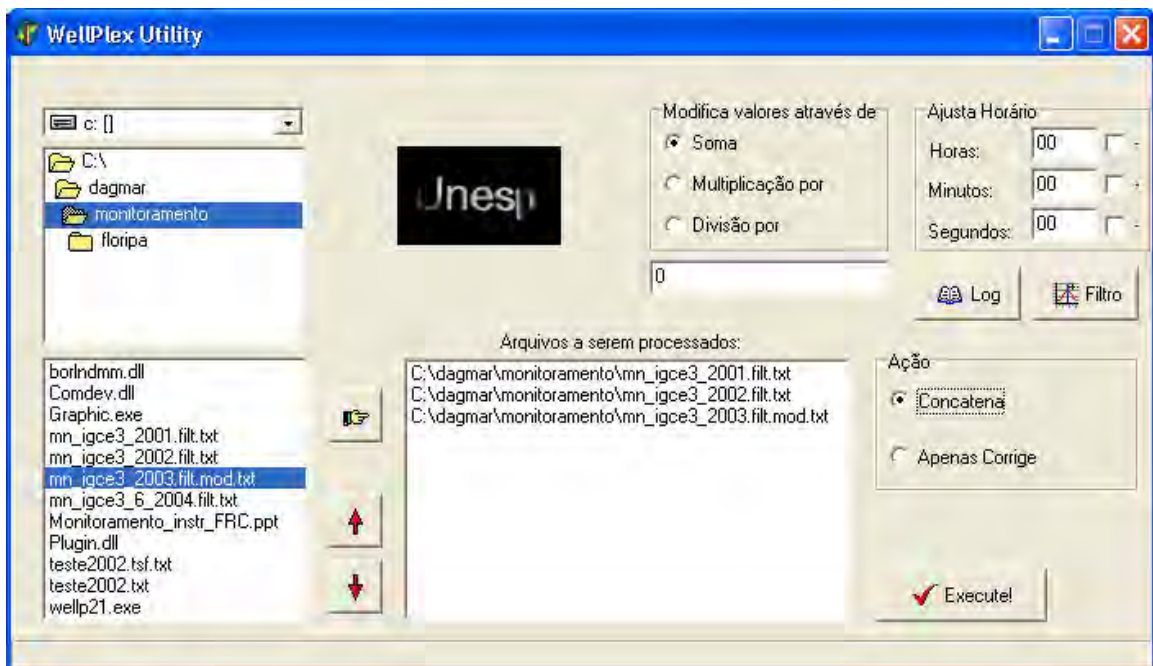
WellPlex Utility

c: []

C:\
dagmar
monitoramento
floripa

Unesp

Modifica valores através de
Soma
Multiplicação por
Divisão por

0

Ajusta Horário
Horas: 00 -
Minutos: 00 -
Segundos: 00 -

Log
Filtro

borlndmm.dll
Comdev.dll
Graphic.exe
mn_igce3_2001.filt.txt
mn_igce3_2002.filt.txt
mn_igce3_2003.filt.mod.txt
mn_igce3_6_2004.filt.txt
Monitoramento_instr_FRC.ppt
Plugin.dll
teste2002.tsf.txt
teste2002.txt
wellp21.exe

Arquivos a serem processados:
C:\dagmar\monitoramento\mn_igce3_2001.filt.txt
C:\dagmar\monitoramento\mn_igce3_2002.filt.txt
C:\dagmar\monitoramento\mn_igce3_2003.filt.mod.txt

Ação
Concatena
Apenas Corrige

Execute!